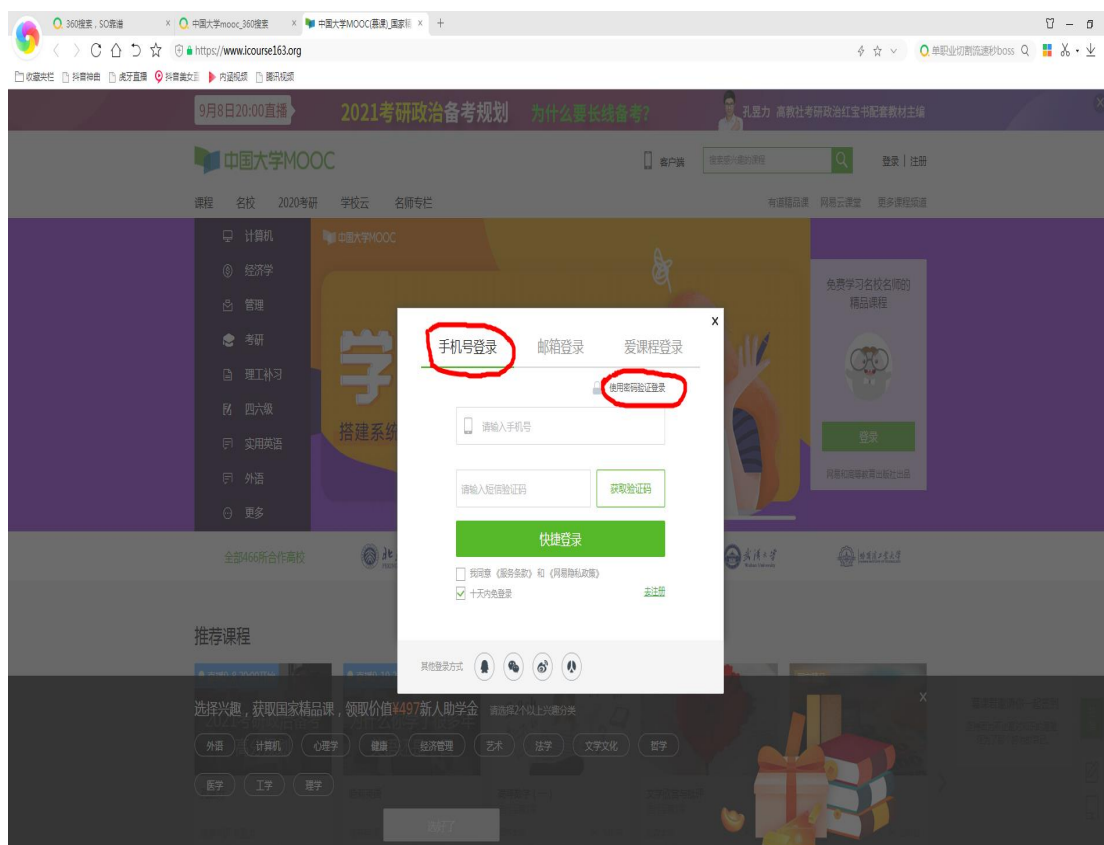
360搜索，SO靠谱 ×
中国大学mooc_360搜索 ×
中国大学MOOC(慕课)_国家精 ×
+

https://www.icourse163.org

单职业切割流速秒boss

收藏夹栏 抖音神曲 虎牙直播 抖音美女 内涵视频 腾讯视频

9月8日20:00直播 2021考研政治备考规划 为什么要长线备考? 孔昱力 高教社考研政治红宝书配套教材主编

中国大学MOOC

客户端 搜索感兴趣的课程 登录 | 注册

课程 名校 2020考研 学校云 名师专栏 有道精品课 网易云课堂 更多课程频道

计算机
经济学
管理
考研
理工补习
四六级
实用英语
外语
更多

中国大学MOOC

学

搭建系统

免费学习名校名师的精品课程

登录

网易和国家教育出版社出品

x

手机号登录 邮箱登录 爱课程登录

使用密码验证登录

请输入手机号

请输入短信验证码 获取验证码

快捷登录

我同意《服务条款》和《网易隐私政策》

十天内免登录 去注册

其他登录方式

全部466所合作高校

推荐课程

x

选择兴趣，获取国家精品课，领取价值¥497新人助学金 请选择2个以上兴趣分类

外语 计算机 心理学 健康 经济管理 艺术 法学 文学文化 哲学

医学 工学 理学

选好了